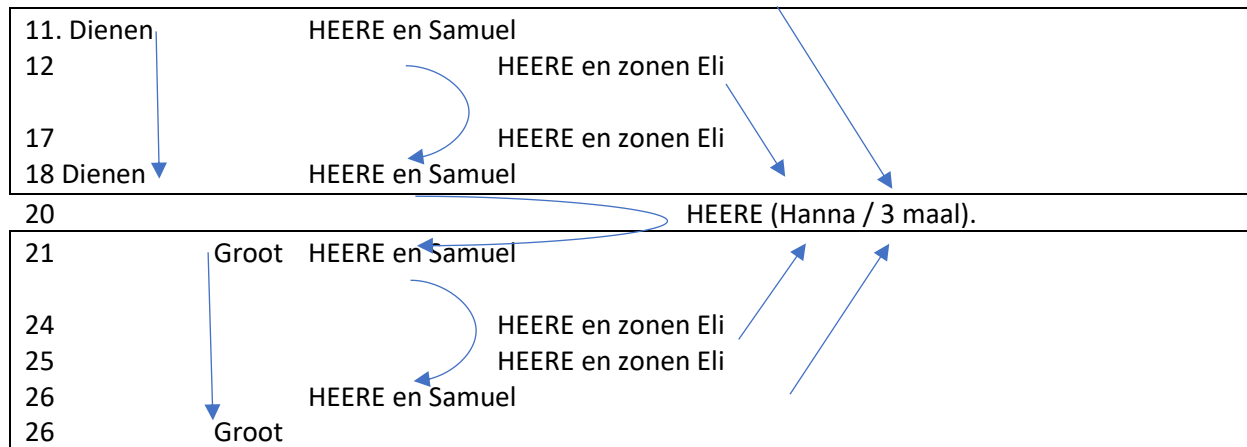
11. Dienen HEERE en Samuel
12 HEERE en zonen Eli

17 HEERE en zonen Eli
18 Dienen HEERE en Samuel
20 HEERE (Hanna / 3 maal).
21 Groot HEERE en Samuel

24 HEERE en zonen Eli
25 HEERE en zonen Eli
26 HEERE en Samuel
26 Groot